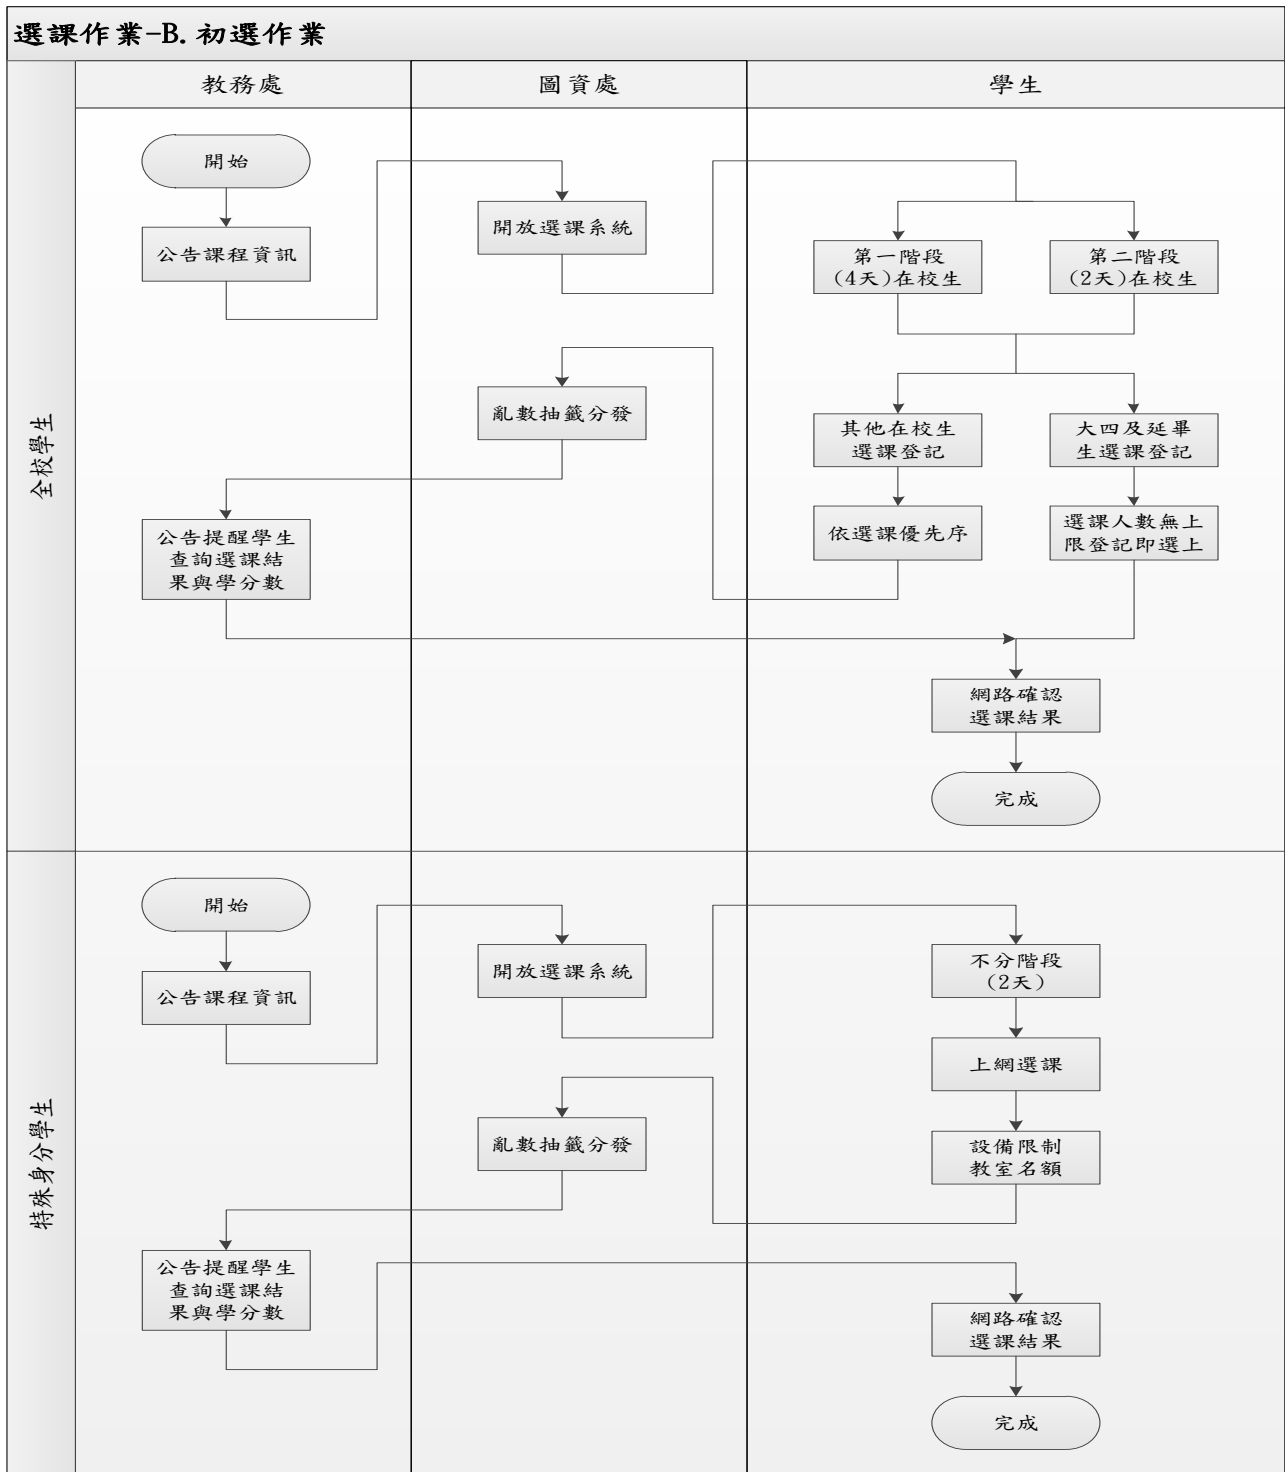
選課作業-B. 初選作業

| | 教務處 | 圖資處 | 學生 |
|---|---|---|---|

全校學生

開始

公告課程資訊

開放選課系統

第一階段（4天）在校生

第二階段（2天）在校生

亂數抽籤分發

其他在校生選課登記

大四及延畢生選課登記

公告提醒學生查詢選課結果與學分數

依選課優先序

選課人數無上限登記即選上

網路確認選課結果

完成

特殊身分學生

開始

公告課程資訊

開放選課系統

不分階段（2天）

上網選課

亂數抽籤分發

設備限制教室名額

公告提醒學生查詢選課結果與學分數

網路確認選課結果

完成